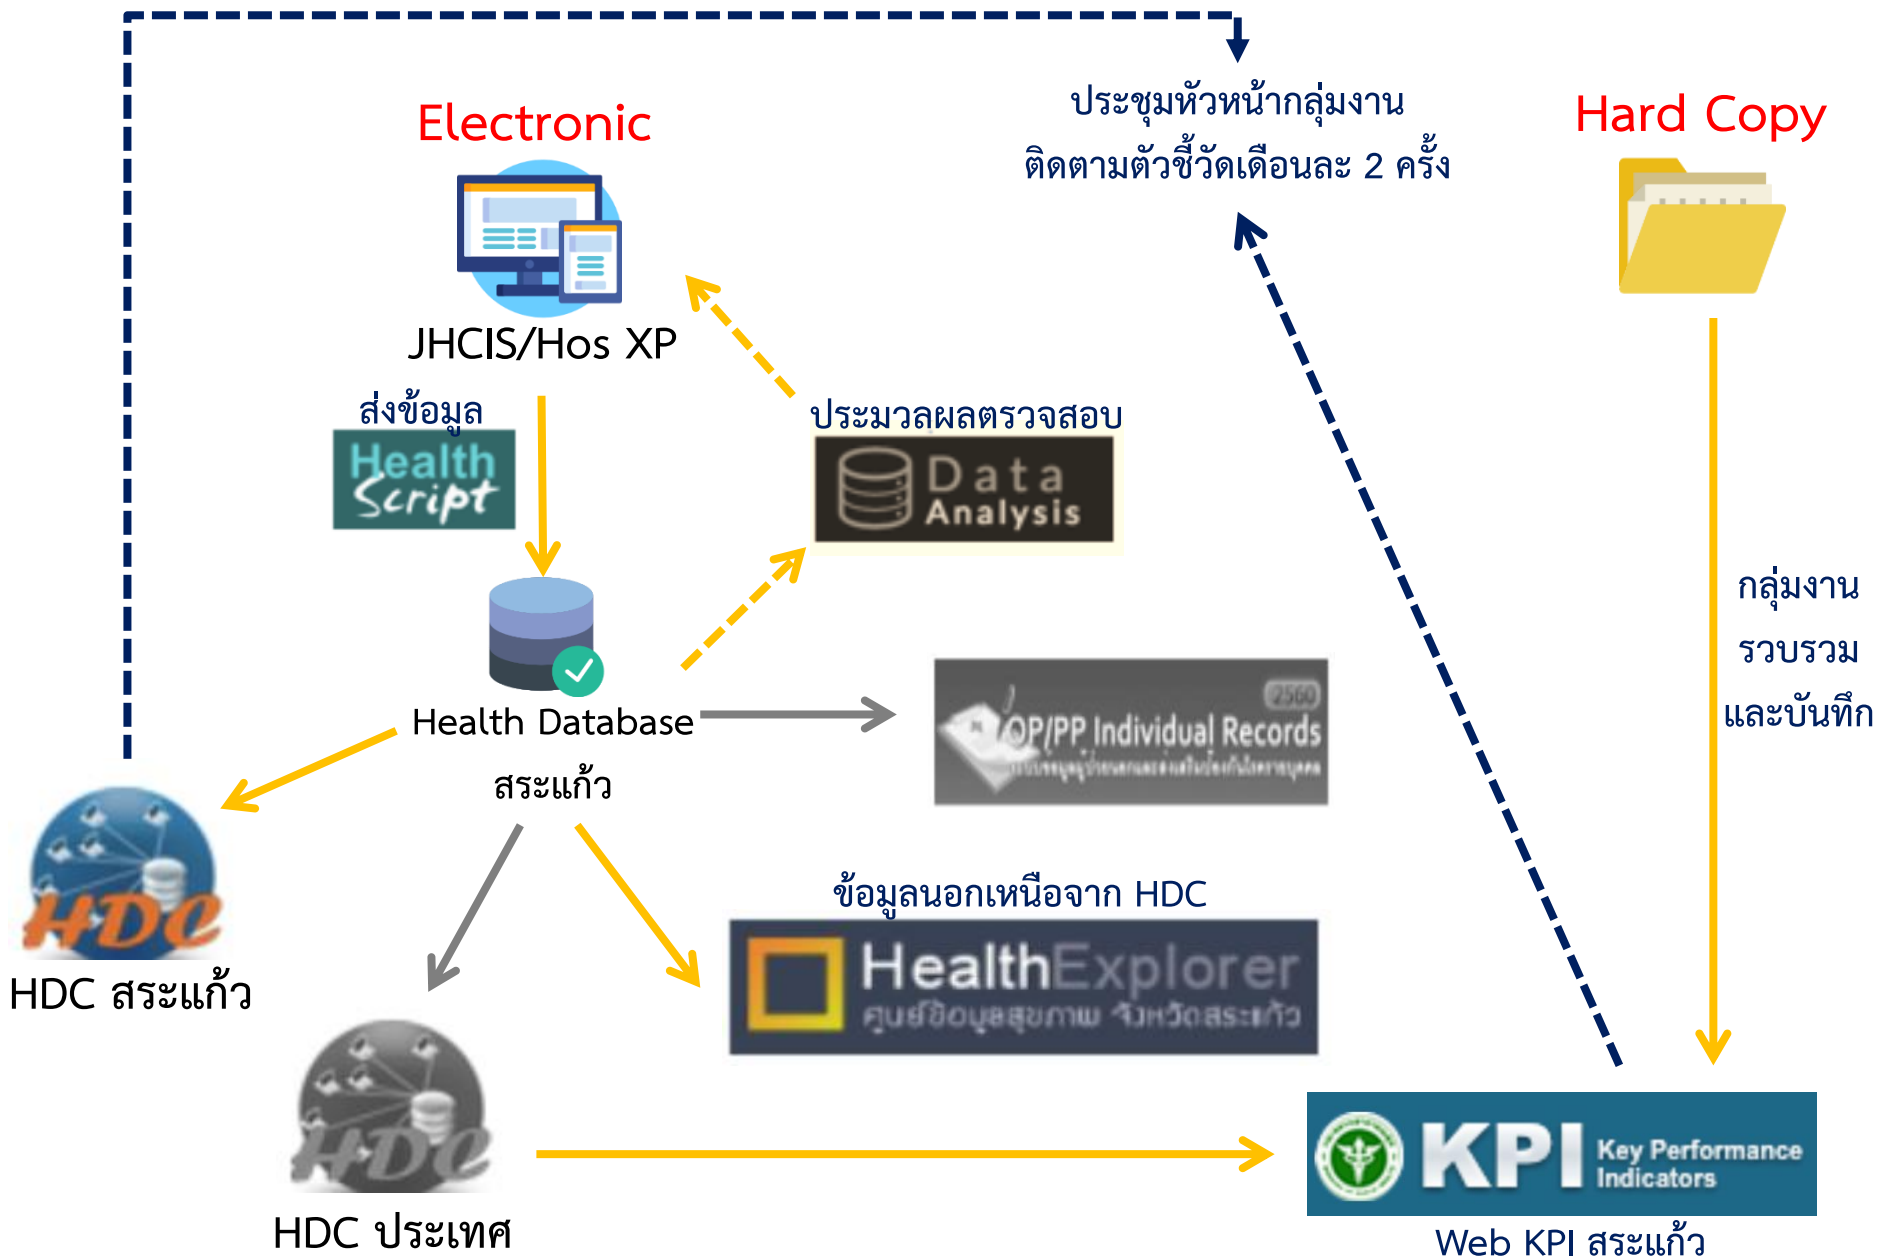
ประชุมหัวหน้ากลุ่มงาน
ติดตามตัวชี้วัดเดือนละ 2 ครั้ง

Electronic

Hard Copy

JHCIS/Hos XP

ส่งข้อมูล

Health Script

ประมวลผลตรวจสอบ

Data Analysis

กลุ่มงาน
รวบรวม
และบันทึก

Health Database
สระแก้ว

2560
OP/PP Individual Records
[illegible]

HDC

HDC สระแก้ว

ข้อมูลนอกเหนือจาก HDC

HealthExplorer
ศูนย์ข้อมูลสุขภาพ จังหวัดสระแก้ว

HDC

HDC ประเทศ

KPI Key Performance Indicators

Web KPI สระแก้ว